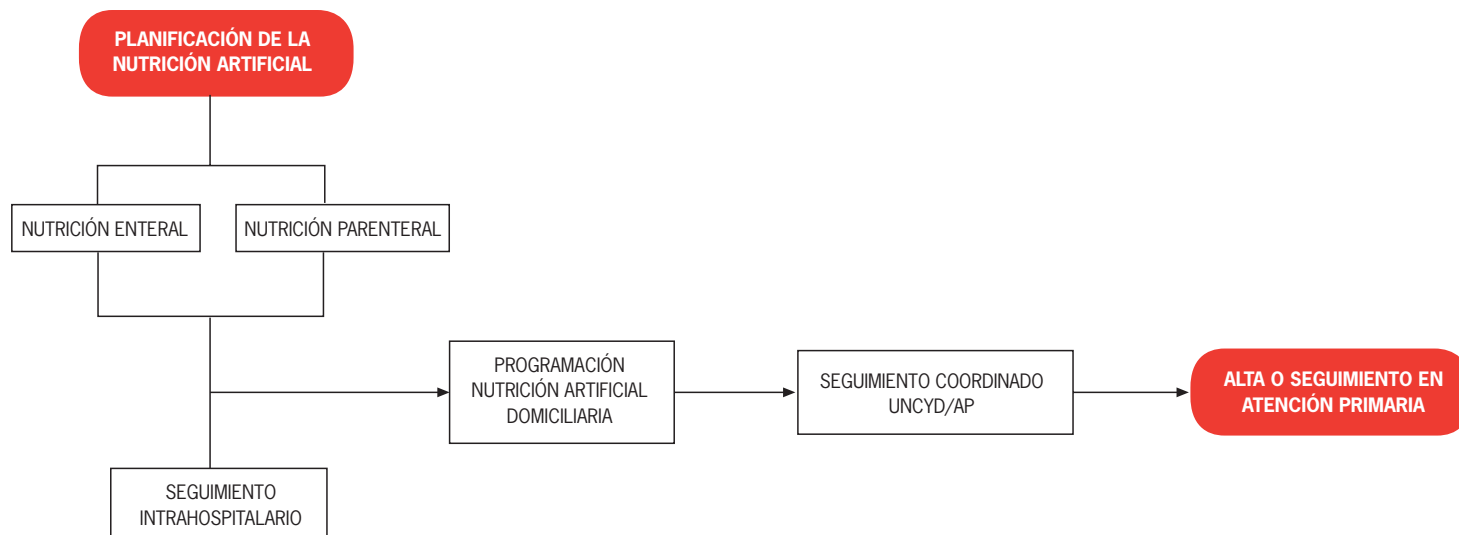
PLANIFICACIÓN DE LA NUTRICIÓN ARTIFICIAL

NUTRICIÓN ENTERAL

NUTRICIÓN PARENTERAL

PROGRAMACIÓN NUTRICIÓN ARTIFICIAL DOMICILIARIA

SEGUIMIENTO COORDINADO UNCYD/AP

ALTA O SEGUIMIENTO EN ATENCIÓN PRIMARIA

SEGUIMIENTO INTRAHOSPITALARIO